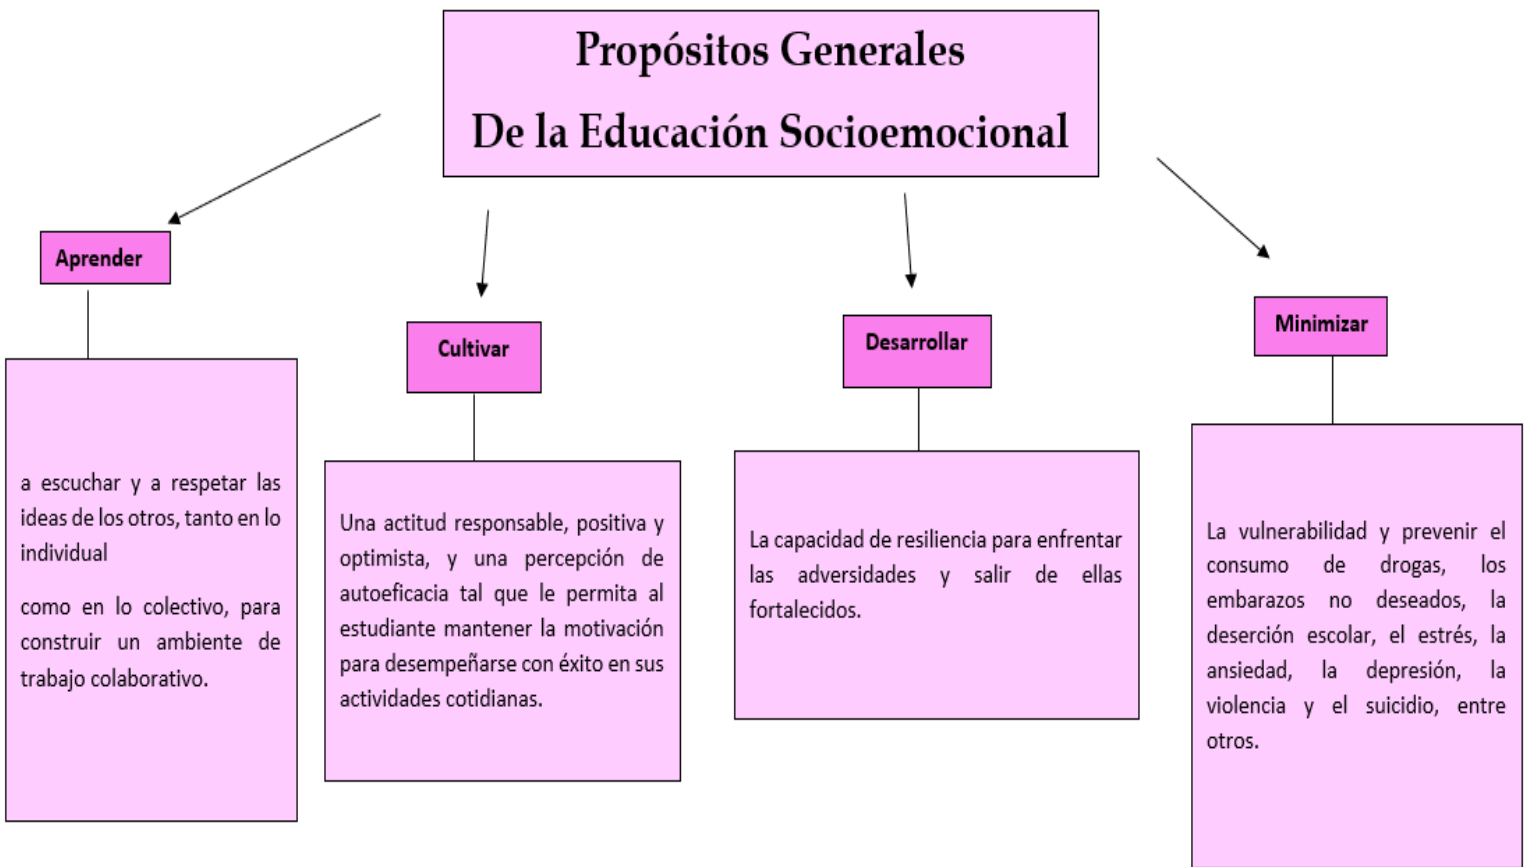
Propósitos Generales

De la Educación Socioemocional

Aprender

a escuchar y a respetar las ideas de los otros, tanto en lo individual

como en lo colectivo, para construir un ambiente de trabajo colaborativo.

Cultivar

Una actitud responsable, positiva y optimista, y una percepción de autoeficacia tal que le permita al estudiante mantener la motivación para desempeñarse con éxito en sus actividades cotidianas.

Desarrollar

La capacidad de resiliencia para enfrentar las adversidades y salir de ellas fortalecidos.

Minimizar

La vulnerabilidad y prevenir el consumo de drogas, los embarazos no deseados, la deserción escolar, el estrés, la ansiedad, la depresión, la violencia y el suicidio, entre otros.